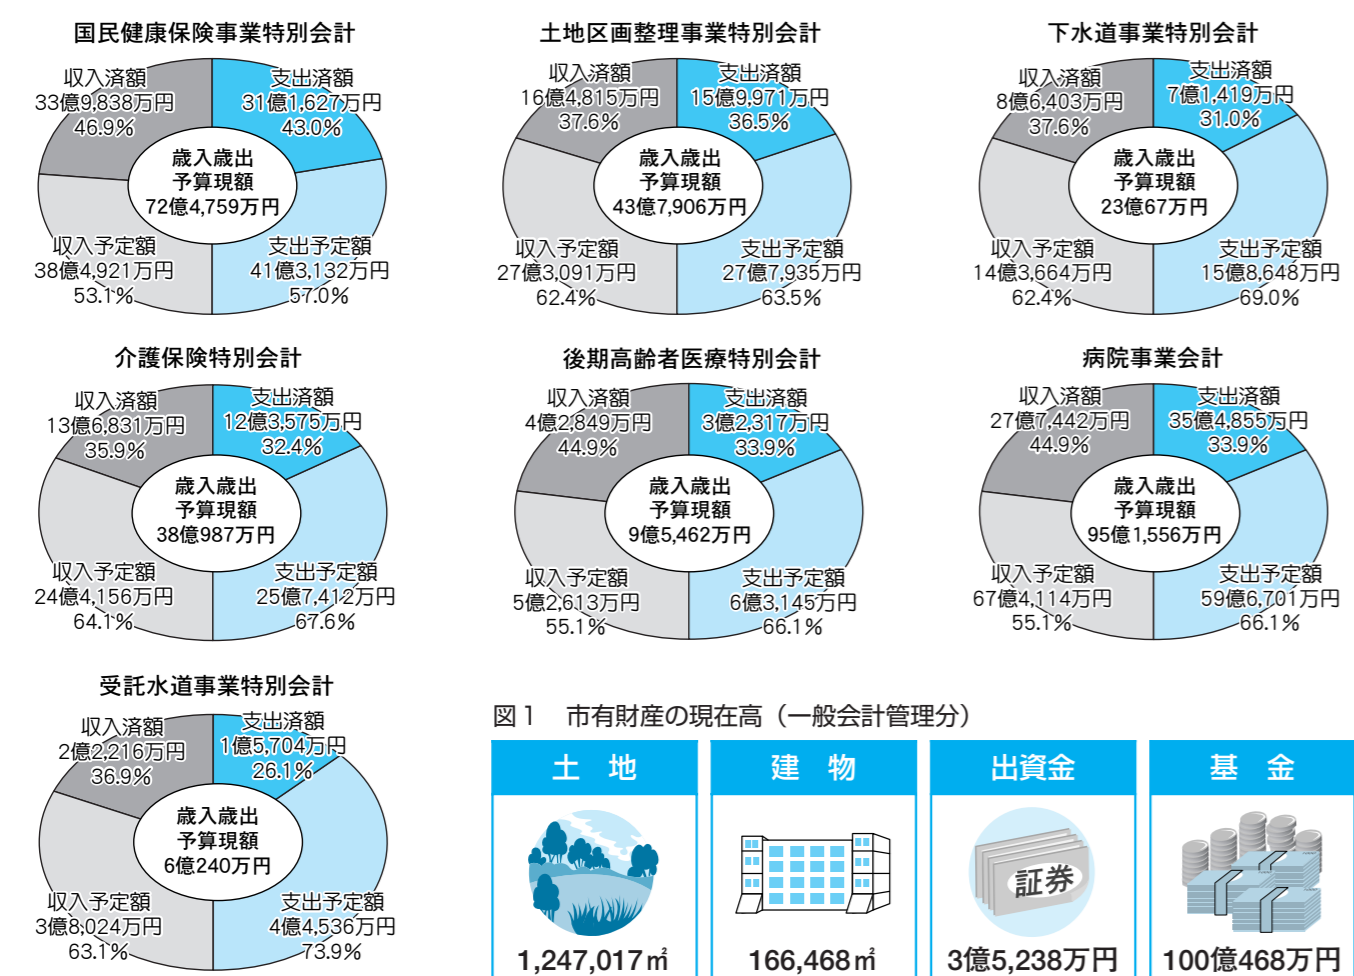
国民健康保険事業特別会計

収入済額
33億9,838万円
46.9%

支出済額
31億1,627万円
43.0%

歳入歳出
予算現額
72億4,759万円

収入予定額
38億4,921万円
53.1%

支出予定額
41億3,132万円
57.0%

土地区画整理事業特別会計

収入済額
16億4,815万円
37.6%

支出済額
15億9,971万円
36.5%

歳入歳出
予算現額
43億7,906万円

収入予定額
27億3,091万円
62.4%

支出予定額
27億7,935万円
63.5%

下水道事業特別会計

収入済額
8億6,403万円
37.6%

支出済額
7億1,419万円
31.0%

歳入歳出
予算現額
23億67万円

収入予定額
14億3,664万円
62.4%

支出予定額
15億8,648万円
69.0%

介護保険特別会計

収入済額
13億6,831万円
35.9%

支出済額
12億3,575万円
32.4%

歳入歳出
予算現額
38億987万円

収入予定額
24億4,156万円
64.1%

支出予定額
25億7,412万円
67.6%

後期高齢者医療特別会計

収入済額
4億2,849万円
44.9%

支出済額
3億2,317万円
33.9%

歳入歳出
予算現額
9億5,462万円

収入予定額
5億2,613万円
55.1%

支出予定額
6億3,145万円
66.1%

病院事業会計

収入済額
27億7,442万円
44.9%

支出済額
35億4,855万円
33.9%

歳入歳出
予算現額
95億1,556万円

収入予定額
67億4,114万円
55.1%

支出予定額
59億6,701万円
66.1%

受託水道事業特別会計

収入済額
2億2,216万円
36.9%

支出済額
1億5,704万円
26.1%

歳入歳出
予算現額
6億240万円

収入予定額
3億8,024万円
63.1%

支出予定額
4億4,536万円
73.9%

図1　市有財産の現在高（一般会計管理分）

| 土　地 | 建　物 | 出資金 | 基　金 |
|---|---|---|---|
| 1,247,017㎡ | 166,468㎡ | 3億5,238万円 | 100億468万円 |

証券